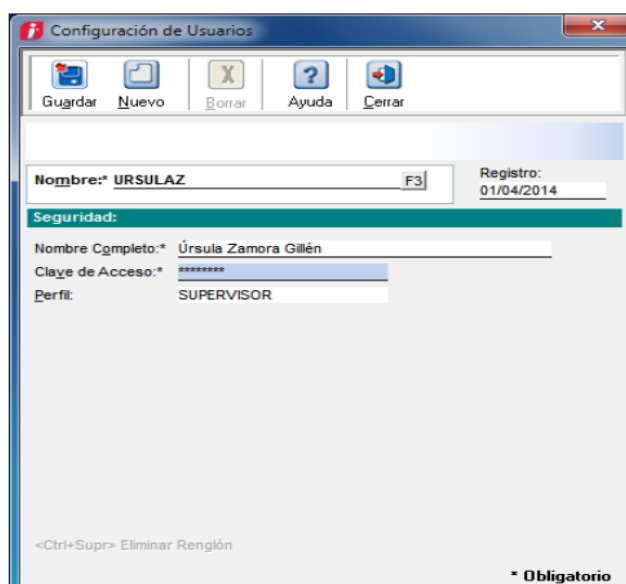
Configuración de Usuarios

Guardar Nuevo Borrar Ayuda Cerrar

Nombre:* URSULAZ F3

Registro:
01/04/2014

Seguridad:

Nombre Completo:* Úrsula Zamora Gillén
Clave de Acceso:* ********
Perfil: SUPERVISOR

<Ctrl+Supr> Eliminar Renglón

* Obligatorio